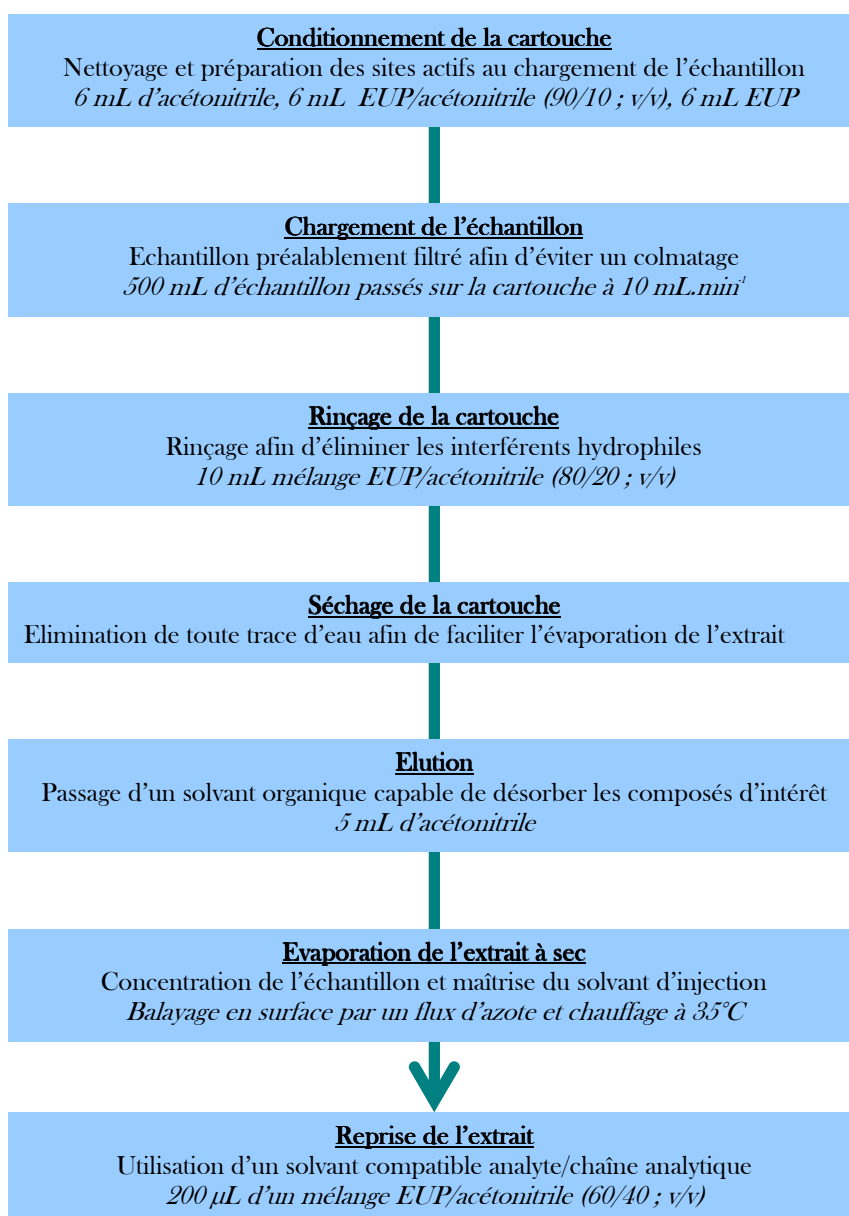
Conditionnement de la cartouche
Nettoyage et préparation des sites actifs au chargement de l'échantillon
6 mL d'acétonitrile, 6 mL EUP/acétonitrile (90/10 ; v/v), 6 mL EUP

Chargement de l'échantillon
Echantillon préalablement filtré afin d'éviter un colmatage
500 mL d'échantillon passés sur la cartouche à 10 mL.min$^{-1}$

Rinçage de la cartouche
Rinçage afin d'éliminer les interférents hydrophiles
10 mL mélange EUP/acétonitrile (80/20 ; v/v)

Séchage de la cartouche
Elimination de toute trace d'eau afin de faciliter l'évaporation de l'extrait

Elution
Passage d'un solvant organique capable de désorber les composés d'intérêt
5 mL d'acétonitrile

Evaporation de l'extrait à sec
Concentration de l'échantillon et maîtrise du solvant d'injection
Balayage en surface par un flux d'azote et chauffage à 35°C

Reprise de l'extrait
Utilisation d'un solvant compatible analyte/chaîne analytique
200 µL d'un mélange EUP/acétonitrile (60/40 ; v/v)